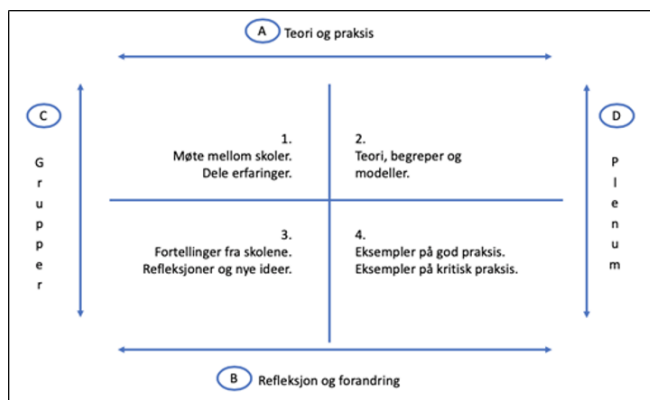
A Teori og praksis

C

Grupper

1.
Møte mellom skoler.
Dele erfaringer.

2.
Teori, begreper og modeller.

3.
Fortellinger fra skolene.
Refleksjoner og nye ideer.

4.
Eksempler på god praksis.
Eksempler på kritisk praksis.

D

Plenum

B Refleksjon og forandring